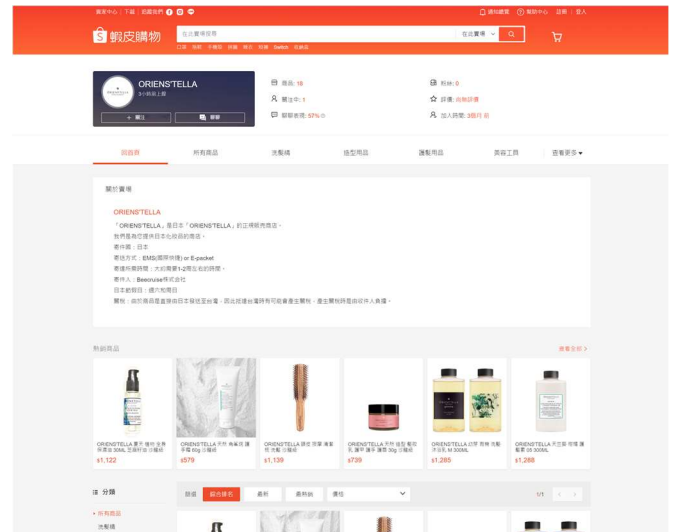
賣家中心 | 下載 | 追蹤我們

通知總覽 | 幫助中心 | 註冊 | 登入

蝦皮購物

在此賣場搜尋

在此賣場

口罩 泡麵 衛生紙 Switch

ORIENS'TELLA

3 小時前上線

+ 關注

聊聊

商品: 18

關注中: 1

聊聊表現: 57%

粉絲: 0

評價: 尚無評價

加入時間: 3個月前

賣場首頁 所有商品 洗髮精 造型用品 護髮用品 美容工具 查看更多

關於賣場

ORIENS'TELLA

「ORIENS'TELLA」是日本「ORIENS'TELLA」的正規販售商店。

致力提供日本化妝品的商店。

寄件國：日本

寄送方式：EMS(國際快捷) or E-packet

寄達所需時間：大約需要1-2周左右的時間。

寄件人：Beecruise株式会社

日本的假日：週六和周日

關稅：由於商品是直接由日本發送至台灣，因此抵達台灣時有可能會產生關稅，產生關稅時是由收件人負擔。

熱銷商品

查看全部 >

ORIENS'TELLA 潤髮 精華 全身保濕油 30ML 芸香 籽油 日本直送

$1,122

ORIENS'TELLA 天然 毛髮 護手霜 60g 日本直送

$579

ORIENS'TELLA 原木 按摩 梳 直送

$1,139

ORIENS'TELLA 天然 按摩 香膏 身體 護手 30g 日本直送

$739

ORIENS'TELLA 沙龍 香精 洗髮水 500ML

$1,285

ORIENS'TELLA 天然 修復 護髮素 300ML

$1,288

分類

所有商品

洗髮精

排序 綜合排名 最新 最熱銷 價格

1/1